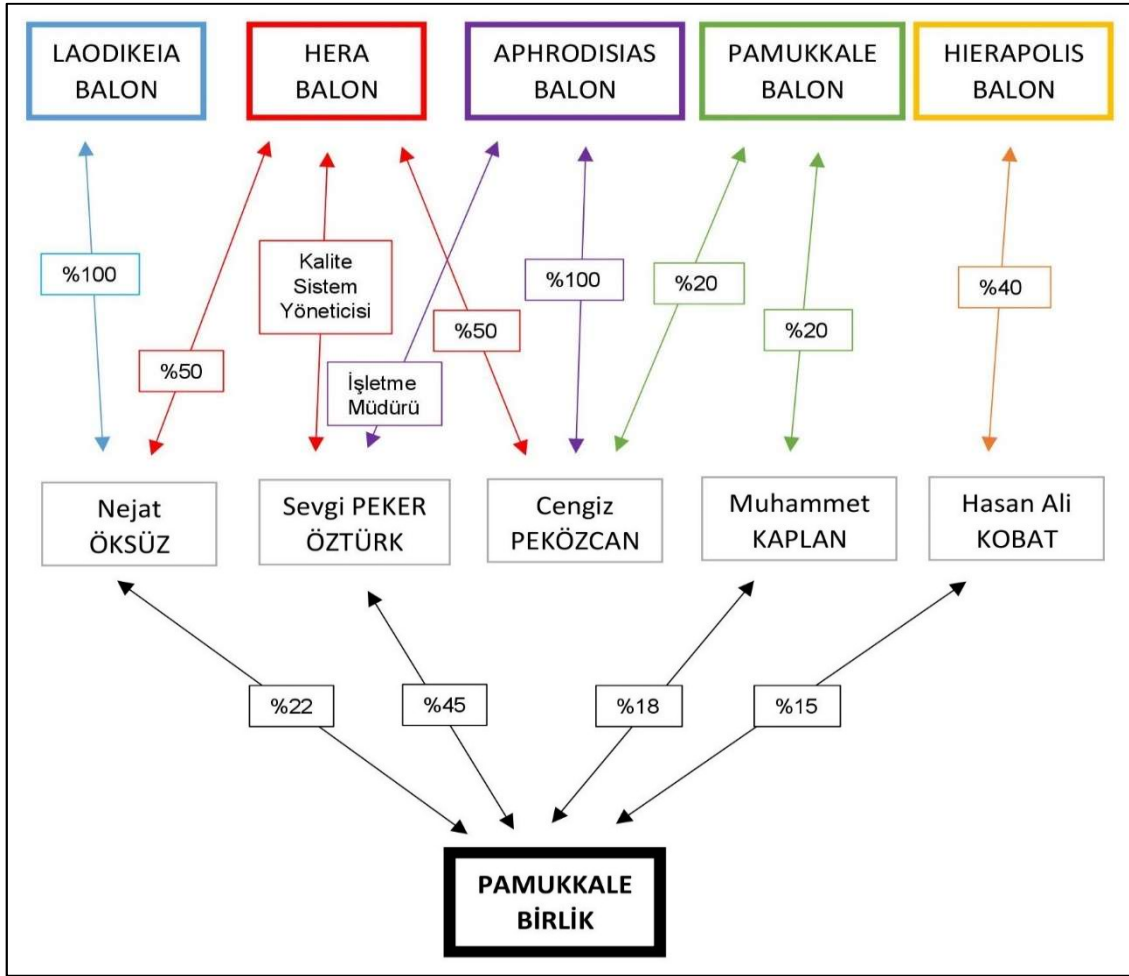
LAODIKEIA BALON

HERA BALON

APHRODISIAS BALON

PAMUKKALE BALON

HIERAPOLIS BALON

%100

%50

Kalite Sistem Yöneticisi

İşletme Müdürü

%50

%100

%20

%20

%40

Nejat ÖKSÜZ

Sevgi PEKER ÖZTÜRK

Cengiz PEKÖZCAN

Muhammet KAPLAN

Hasan Ali KOBAT

%22

%45

%18

%15

PAMUKKALE BİRLİK